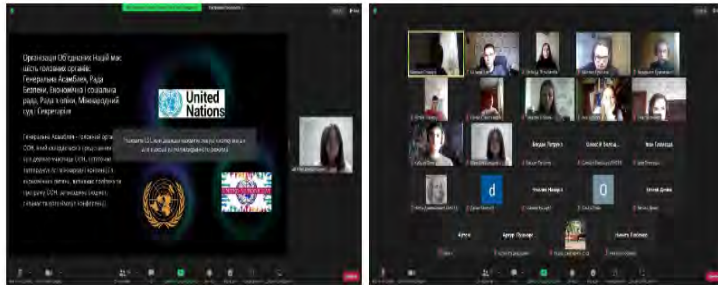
Організація Об'єднаних Націй має шість головних органів: Генеральна Асамблея, Рада Безпеки, Економічна і соціальна рада, Рада з опіки, Міжнародний суд, Секретаріат

Генеральна Асамблея – головний орган ООН, який складається з представників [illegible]

United Nations

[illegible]

Богдан Петрук
Олексій Білоус
Яна Головіна
d
0
Наталя Назарук
Артем
Артур Пушкар
Наталя Гордієнко